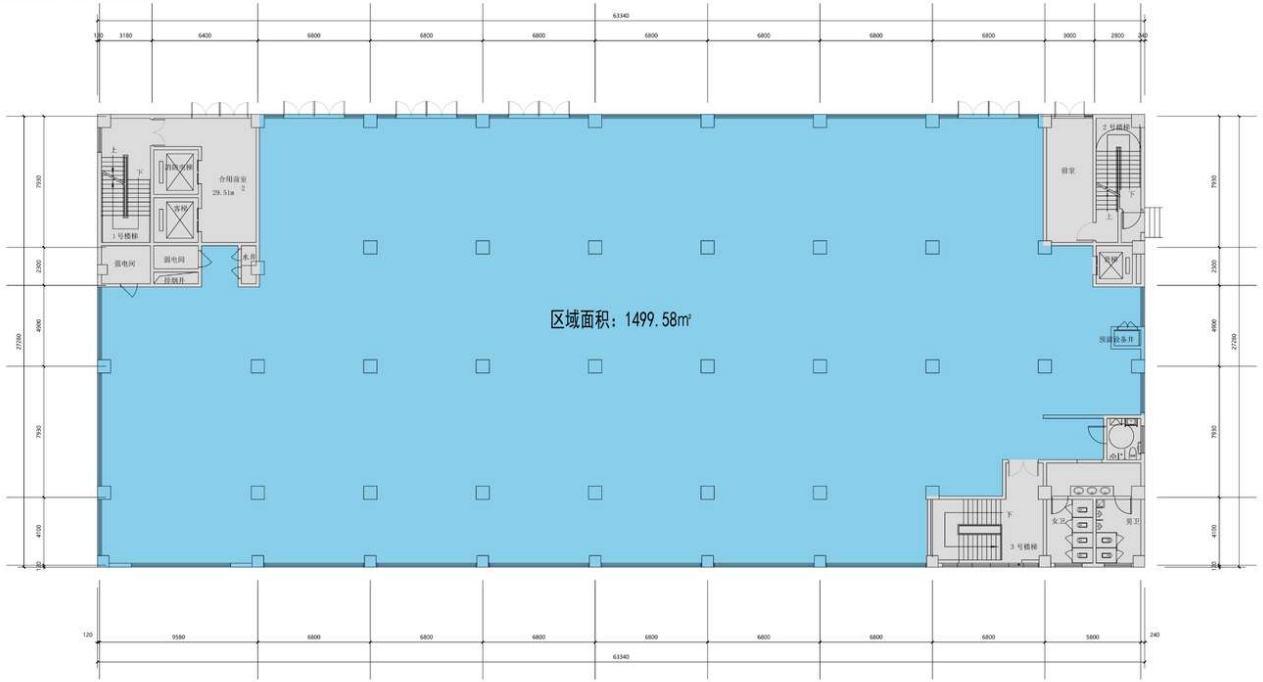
63340

120 3180 6400 6800 6800 6800 6800 6800 6800 6800 3000 2800 240

7930
2300
4900
7930
4100
120
27280

上
下
消防电梯
客梯
合用前室
29.51m 2
1号楼梯
强电间
弱电间
水井
排烟井

区域面积：1499.58㎡

2号楼梯
前室
下
上
货梯
预留设备井
女卫
男卫
下
3号楼梯

7930
2300
4900
7930
4100
120
27280

120 9580 6800 6800 6800 6800 6800 6800 6800 5800 240

63340